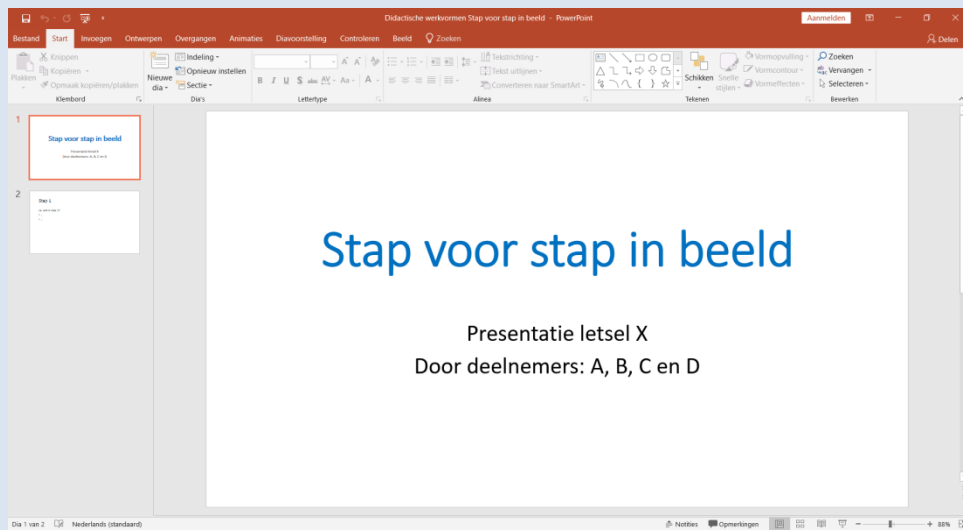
Didactische werkvormen Stap voor stap in beeld - PowerPoint
Aanmelden

Bestand Start Invoegen Ontwerpen Overgangen Animaties Diavoorstelling Controleren Beeld Zoeken
Delen

Plakken
Knippen
Kopiëren
Opmaak kopiëren/plakken
Klembord

Nieuwe dia
Indeling
Opnieuw instellen
Sectie
Dia's

B I U S abc AV Aa A
Lettertype

Tekstrichting
Tekst uitlijnen
Converteren naar SmartArt
Alinea

Schikken
Snelle stijlen
Vormopvulling
Vormcontour
Vormeffecten
Tekenen

Zoeken
Vervangen
Selecteren
Bewerken

1
Stap voor stap in beeld
Presentatie letsel X
Door deelnemers: A, B, C en D

2
Stap 1
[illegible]

Stap voor stap in beeld

Presentatie letsel X
Door deelnemers: A, B, C en D

Dia 1 van 2
Nederlands (standaard)
Notities
Opmerkingen
88%